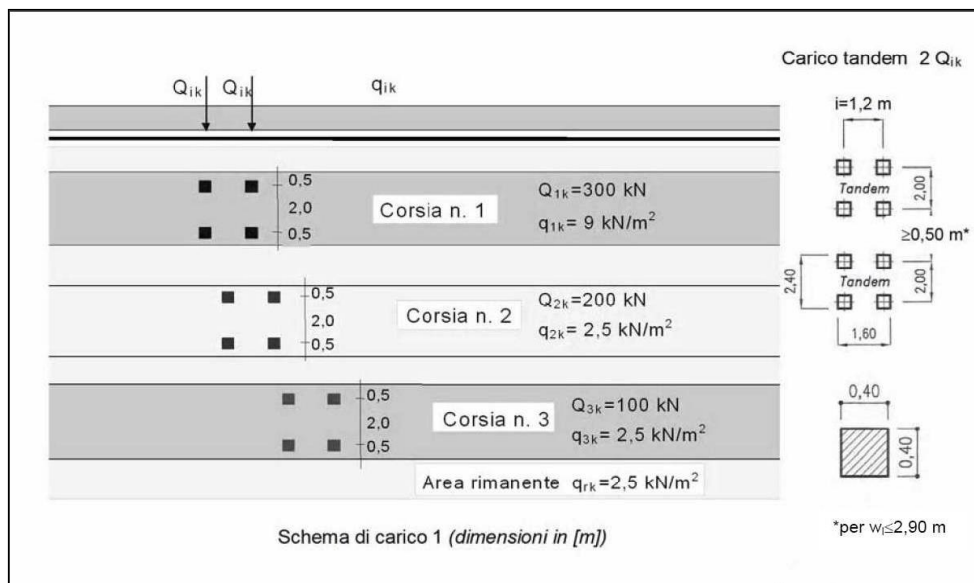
$Q_{ik}$ $Q_{ik}$ $q_{ik}$

Carico tandem 2 $Q_{ik}$

i=1,2 m

0,5
2,0
0,5
Corsia n. 1
$Q_{1k}$=300 kN
$q_{1k}$= 9 kN/m$^2$

Tandem
2,00
≥0,50 m*
2,40
Tandem
2,00
1,60

0,5
2,0
0,5
Corsia n. 2
$Q_{2k}$=200 kN
$q_{2k}$= 2,5 kN/m$^2$

0,5
2,0
0,5
Corsia n. 3
$Q_{3k}$=100 kN
$q_{3k}$= 2,5 kN/m$^2$

0,40
0,40

Area rimanente $q_{rk}$=2,5 kN/m$^2$

Schema di carico 1 (dimensioni in [m])

*per $w_l$≤2,90 m